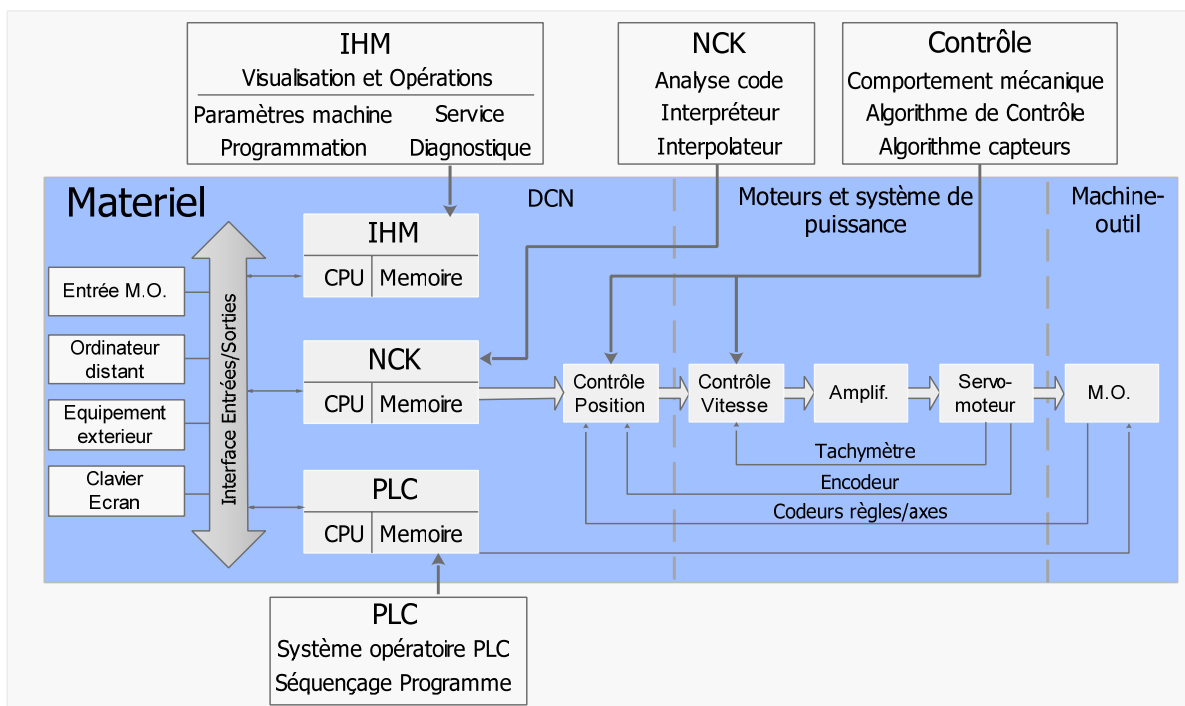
IHM
Visualisation et Opérations
Paramètres machine
Service
Programmation
Diagnostique

NCK
Analyse code
Interpréteur
Interpolateur

Contrôle
Comportement mécanique
Algorithme de Contrôle
Algorithme capteurs

Materiel

DCN

Moteurs et système de puissance

Machine-outil

Entrée M.O.

Ordinateur distant

Equipement exterieur

Clavier Ecran

Interface Entrées/Sorties

IHM
CPU | Memoire

NCK
CPU | Memoire

PLC
CPU | Memoire

Contrôle Position

Contrôle Vitesse

Amplif.

Servo-moteur

M.O.

Tachymètre

Encodeur

Codeurs règles/axes

PLC
Système opératoire PLC
Séquençage Programme